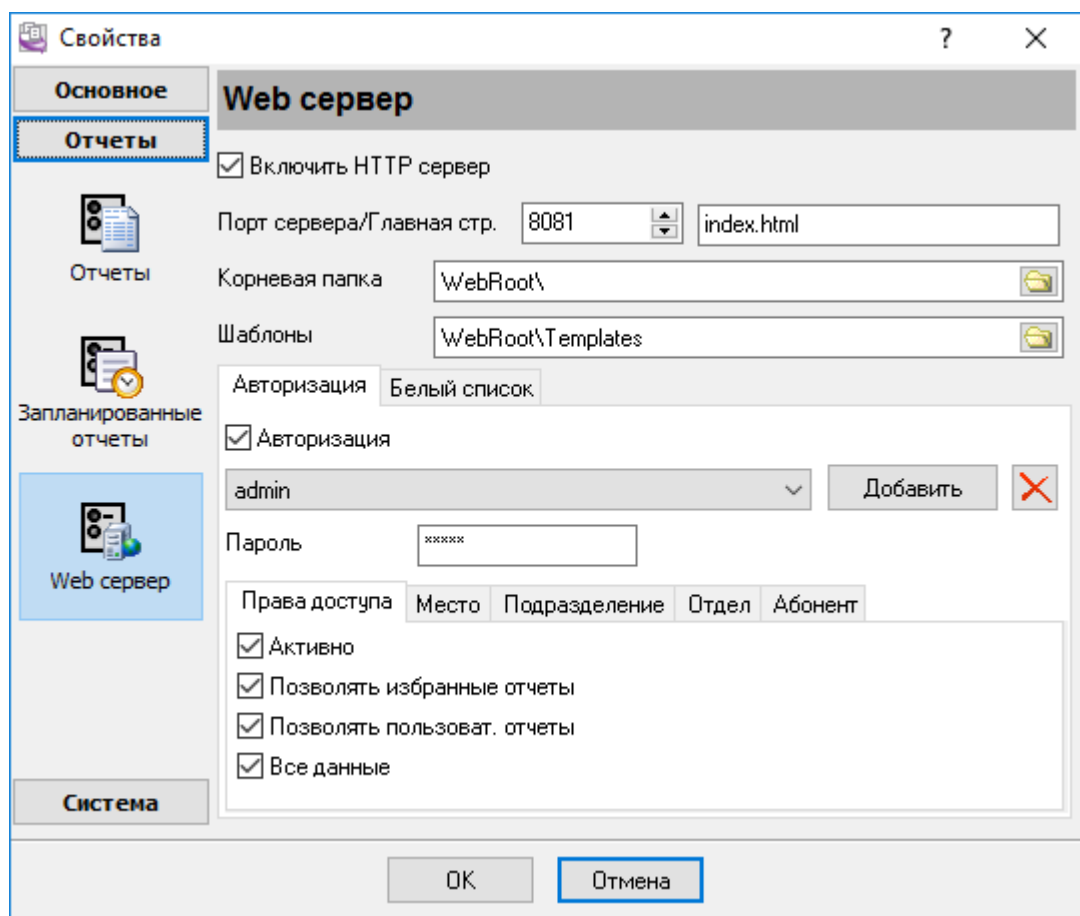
Свойства
?
✕
Основное
Отчеты
Отчеты
Запланированные отчеты
Web сервер
Система
Web сервер
Включить HTTP сервер
Порт сервера/Главная стр.
8081
index.html
Корневая папка
WebRoot\
Шаблоны
WebRoot\Templates
Авторизация
Белый список
Авторизация
admin
Добавить
Пароль
*****
Права доступа
Место
Подразделение
Отдел
Абонент
Активно
Позволять избранные отчеты
Позволять пользоват. отчеты
Все данные
OK
Отмена